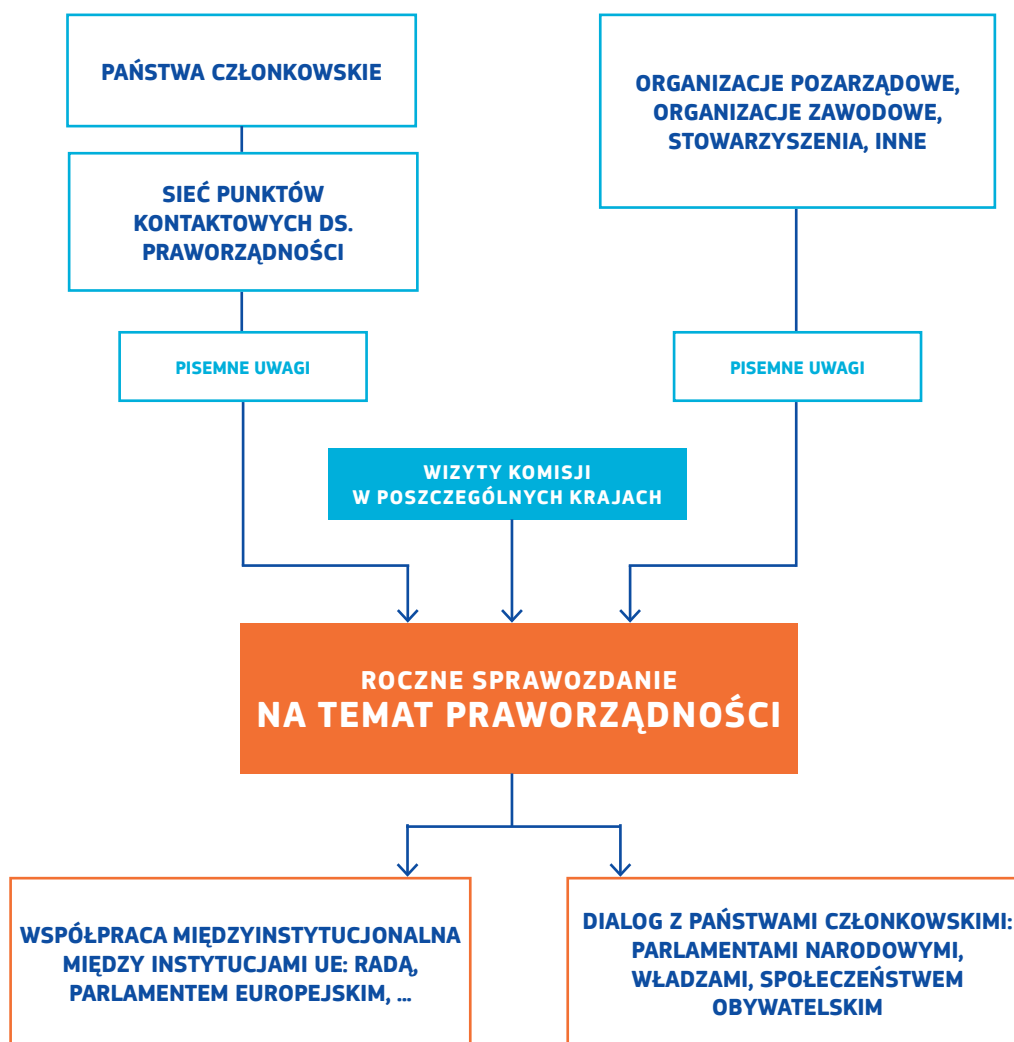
PAŃSTWA CZŁONKOWSKIE

ORGANIZACJE POZARZĄDOWE, ORGANIZACJE ZAWODOWE, STOWARZYSZENIA, INNE

SIEĆ PUNKTÓW KONTAKTOWYCH DS. PRAWORZĄDNOŚCI

PISEMNE UWAGI

PISEMNE UWAGI

WIZYTY KOMISJI W POSZCZEGÓLNYCH KRAJACH

ROCZNE SPRAWOZDANIE
NA TEMAT PRAWORZĄDNOŚCI

WSPÓŁPRACA MIĘDZYINSTYTUCJONALNA MIĘDZY INSTYTUCJAMI UE: RADĄ, PARLAMENTEM EUROPEJSKIM, ...

DIALOG Z PAŃSTWAMI CZŁONKOWSKIMI: PARLAMENTAMI NARODOWYMI, WŁADZAMI, SPOŁECZEŃSTWEM OBYWATELSKIM